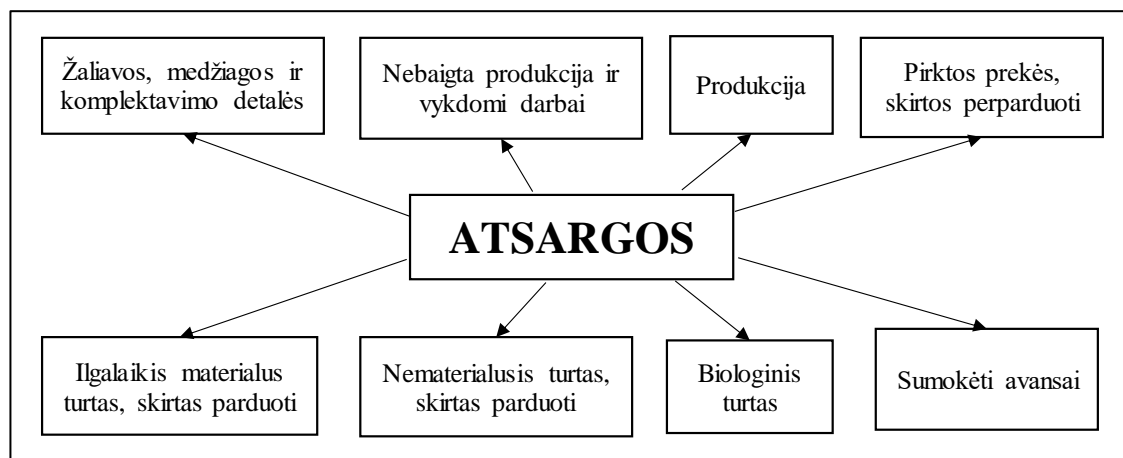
Žaliavos, medžiagos ir komplektavimo detalės

Nebaigta produkcija ir vykdomi darbai

Produkcija

Pirktos prekės, skirtos perparduoti

ATSARGOS

Ilgalaikis materialus turtas, skirtas parduoti

Nematerialusis turtas, skirtas parduoti

Biologinis turtas

Sumokėti avansai